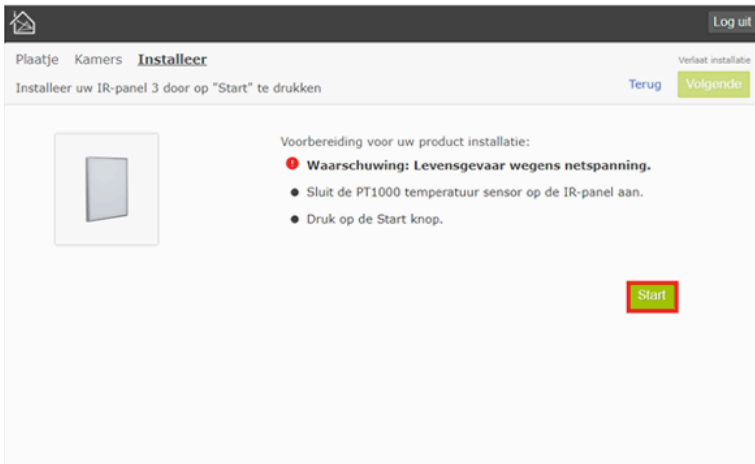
Log uit

Plaatje Kamers **Installeer**

Verlaat installatie

Installeer uw IR-panel 3 door op "Start" te drukken

Terug

Volgende

Voorbereiding voor uw product installatie:

**Waarschuwing: Levensgevaar wegens netspanning.**

- Sluit de PT1000 temperatuur sensor op de IR-panel aan.
- Druk op de Start knop.

Start